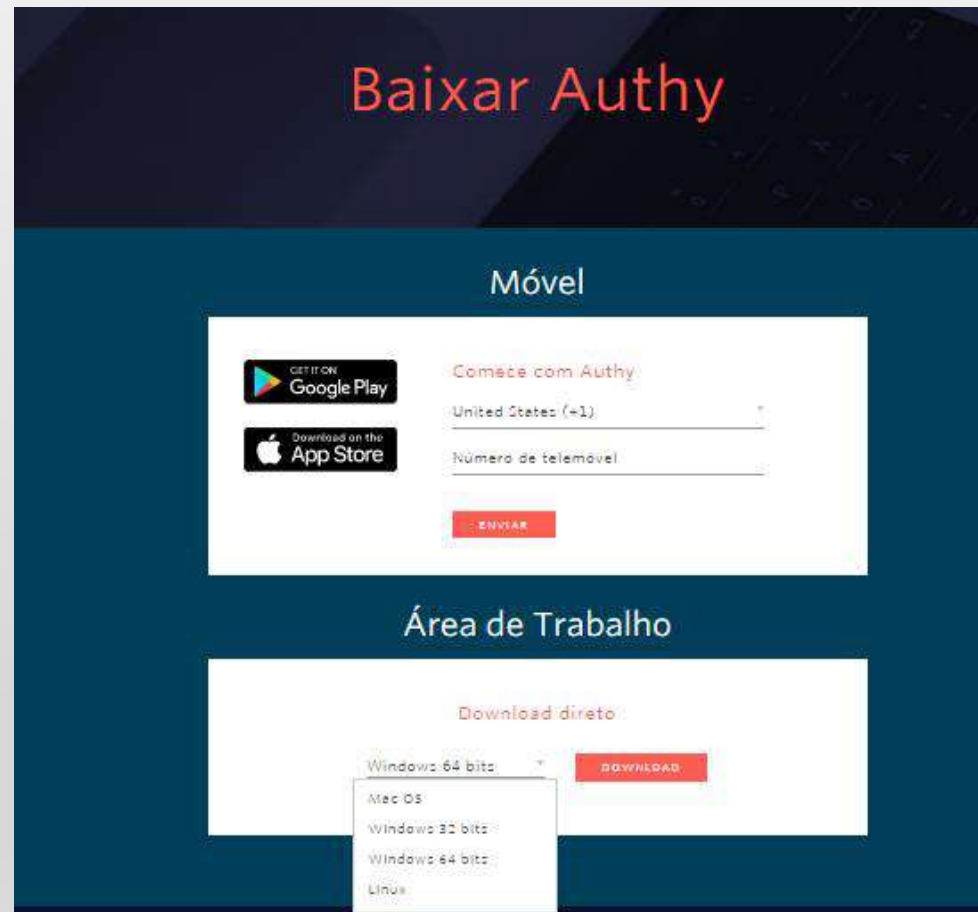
Baixar Authy

Móvel

GET IT ON
Google Play

Download on the
App Store

Comece com Authy

United States (+1)

Número de telemóvel

ENVIAR

Área de Trabalho

Download direto

Windows 64 bits

DOWNLOAD

Mac OS

Windows 32 bits

Windows 64 bits

Linux